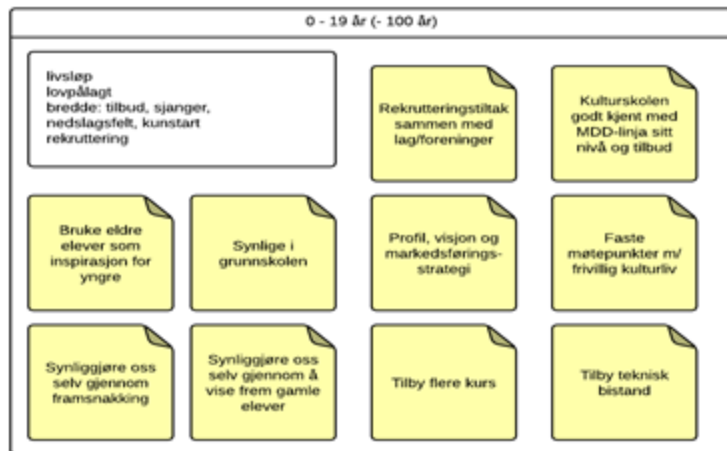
0 - 19 år (- 100 år)

livsløp
lovpålagt
bredde: tilbud, sjanger, nedslagsfelt, kunstart
rekruttering

Rekrutteringstiltak sammen med lag/foreninger

Kulturskolen godt kjent med MDD-linja sitt nivå og tilbud

Bruke eldre elever som inspirasjon for yngre

Synlige i grunnskolen

Profil, visjon og markedsføringsstrategi

Faste møtepunkter m/ frivillig kulturliv

Synliggjøre oss selv gjennom framsnakking

Synliggjøre oss selv gjennom å vise frem gamle elever

Tilby flere kurs

Tilby teknisk bistand